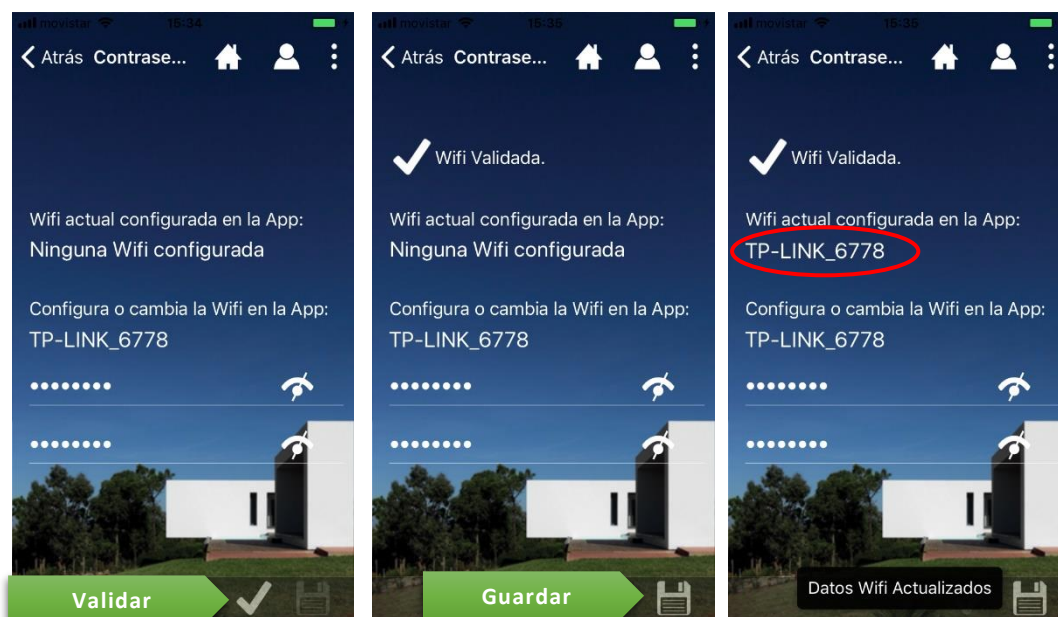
movistar 15:34
< Atrás Contrase...

Wifi actual configurada en la App:
Ninguna Wifi configurada

Configura o cambia la Wifi en la App:
TP-LINK_6778

••••••••

••••••••

Validar

movistar 15:35
< Atrás Contrase...

Wifi Validada.

Wifi actual configurada en la App:
Ninguna Wifi configurada

Configura o cambia la Wifi en la App:
TP-LINK_6778

••••••••

••••••••

Guardar

movistar 15:36
< Atrás Contrase...

Wifi Validada.

Wifi actual configurada en la App:
TP-LINK_6778

Configura o cambia la Wifi en la App:
TP-LINK_6778

••••••••

••••••••

Datos Wifi Actualizados